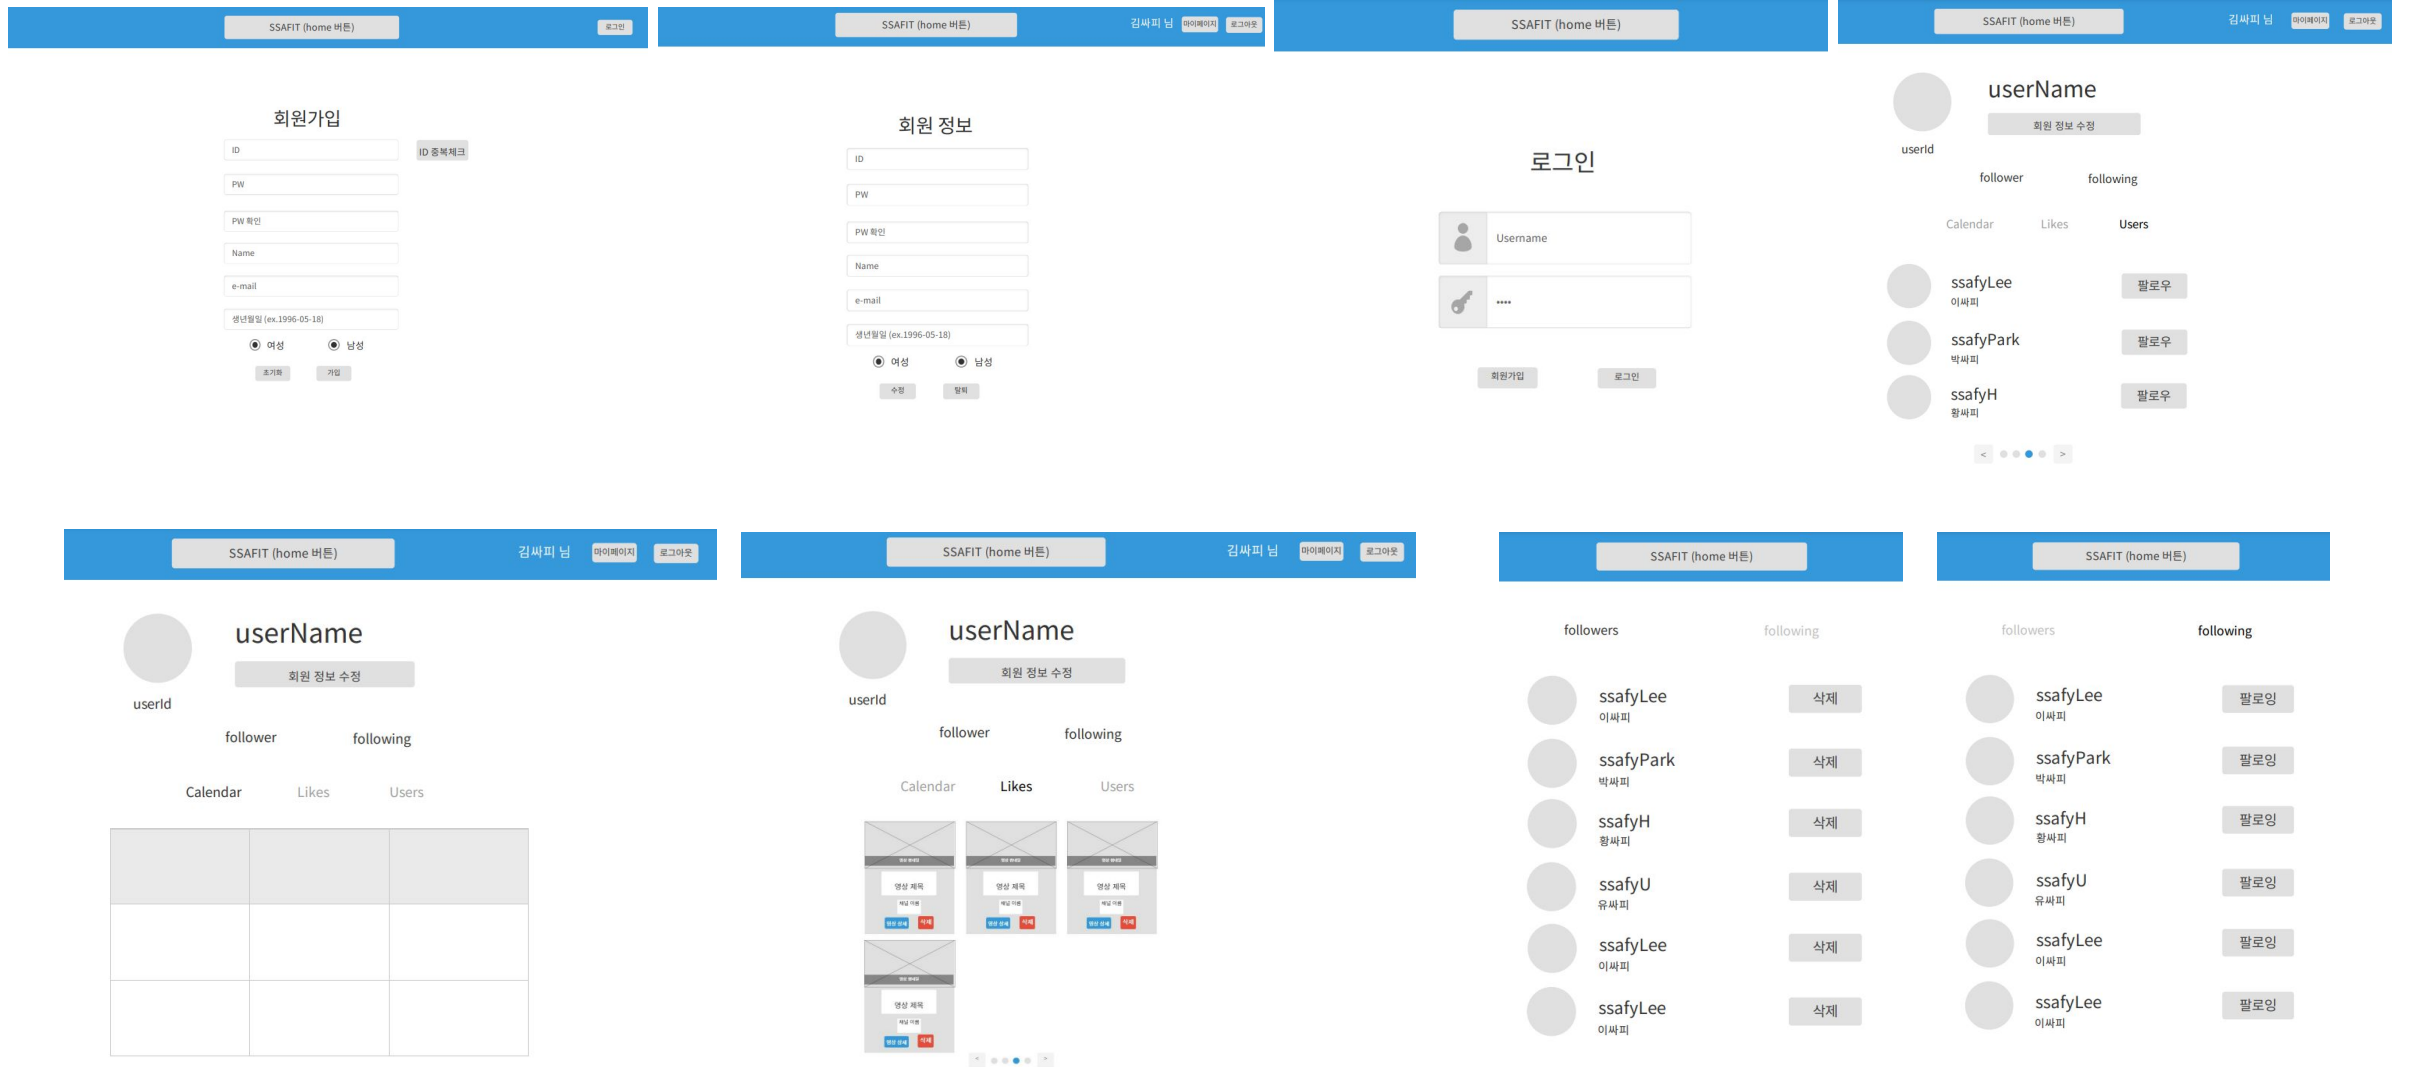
SSAFIT (home 버튼)
로그인

회원가입
ID
ID 중복체크
PW
PW 확인
Name
e-mail
생년월일 (ex.1996-05-18)
여성
남성
초기화
가입

SSAFIT (home 버튼)
김싸피 님
마이페이지
로그아웃

회원 정보
ID
PW
PW 확인
Name
e-mail
생년월일 (ex.1996-05-18)
여성
남성
수정
탈퇴

SSAFIT (home 버튼)

로그인
Username
····
회원가입
로그인

SSAFIT (home 버튼)
김싸피 님
마이페이지
로그아웃

userName
회원 정보 수정
userId
follower
following
Calendar
Likes
Users
ssafyLee
이싸피
팔로우
ssafyPark
박싸피
팔로우
ssafyH
황싸피
팔로우
<
>

SSAFIT (home 버튼)
김싸피 님
마이페이지
로그아웃

userName
회원 정보 수정
userId
follower
following
Calendar
Likes
Users

SSAFIT (home 버튼)
김싸피 님
마이페이지
로그아웃

userName
회원 정보 수정
userId
follower
following
Calendar
Likes
Users
영상 제목
채널 이름
삭제
영상 제목
채널 이름
삭제
영상 제목
채널 이름
삭제
영상 제목
채널 이름
삭제

SSAFIT (home 버튼)

followers
following
ssafyLee
이싸피
삭제
ssafyPark
박싸피
삭제
ssafyH
황싸피
삭제
ssafyU
유싸피
삭제
ssafyLee
이싸피
삭제
ssafyLee
이싸피
삭제

SSAFIT (home 버튼)

followers
following
ssafyLee
이싸피
팔로잉
ssafyPark
박싸피
팔로잉
ssafyH
황싸피
팔로잉
ssafyU
유싸피
팔로잉
ssafyLee
이싸피
팔로잉
ssafyLee
이싸피
팔로잉